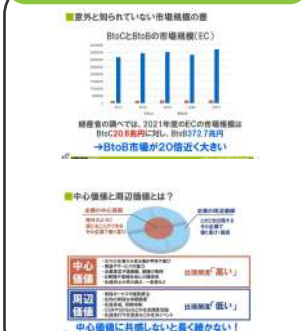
■意外と知られていない市場規模の差

BtoCとBtoBの市場規模（EC）

経産省の調べでは、2021年度のECの市場規模は
BtoC20.6兆円に対し、BtoB372.7兆円

→BtoB市場が20倍近く大きい

■中心価値と周辺価値とは？

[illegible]

中心価値

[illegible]

共感度「高い」

周辺価値

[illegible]

共感度「低い」

中心価値に共感しないと長く続かない！